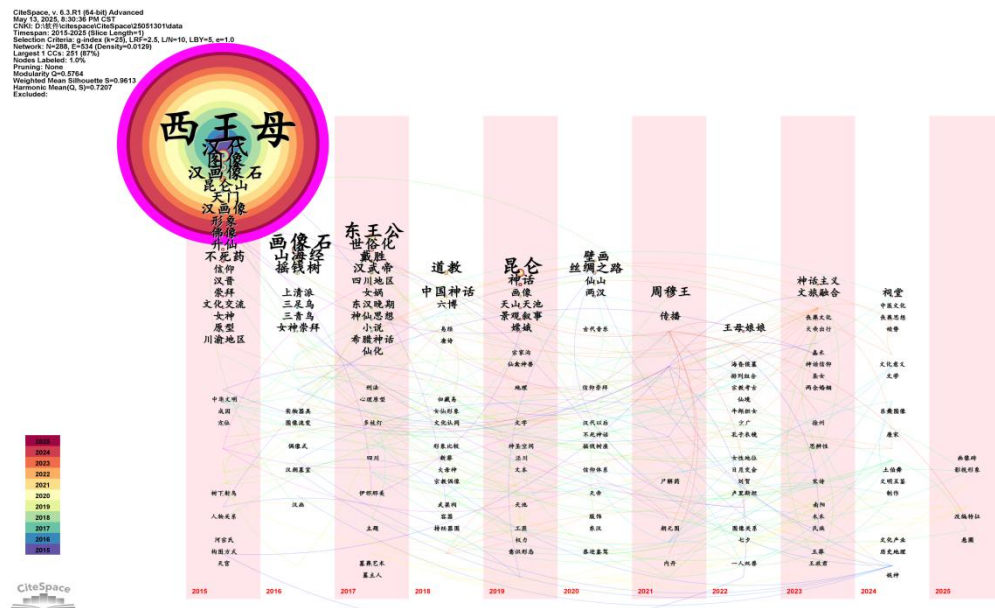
CiteSpace, v. 6.3.R1 (64-bit) Advanced
May 13, 2025, 8:30:36 PM CST
CNKI: D:\软件\citespace\CiteSpace\25051301\data
Timespan: 2015-2025 (Slice Length=1)
Selection Criteria: g-index (k=25), LRF=2.5, L/N=10, LBY=5, e=1.0
Network: N=288, E=534 (Density=0.0129)
Largest 1 CCs: 251 (87%)
Nodes Labeled: 1.0%
Pruning: None
Modularity Q=0.5764
Weighted Mean Silhouette S=0.9613
Harmonic Mean(Q, S)=0.7207
Excluded:

西王母
汉代
图像
汉画像石
昆仑山
天门
汉画像
形象
佛像
升仙
不死药
信仰
汉晋
崇拜
文化交流
女神
原型
川渝地区

画像石
山海经
摇钱树
上清派
三足乌
三青鸟
女神崇拜

东王公
世俗化
戴胜
汉武帝
四川地区
女娲
东汉晚期
神仙思想
小说
希腊神话
仙化

道教
中国神话
六博

昆仑
神话
画像
天山天池
景观叙事
嫦娥

壁画
丝绸之路
仙山
两汉

周穆王
传播

王母娘娘

神话主义
文旅融合

祠堂

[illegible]

2025
2024
2023
2022
2021
2020
2019
2018
2017
2016
2015

CiteSpace

2015 2016 2017 2018 2019 2020 2021 2022 2023 2024 2025